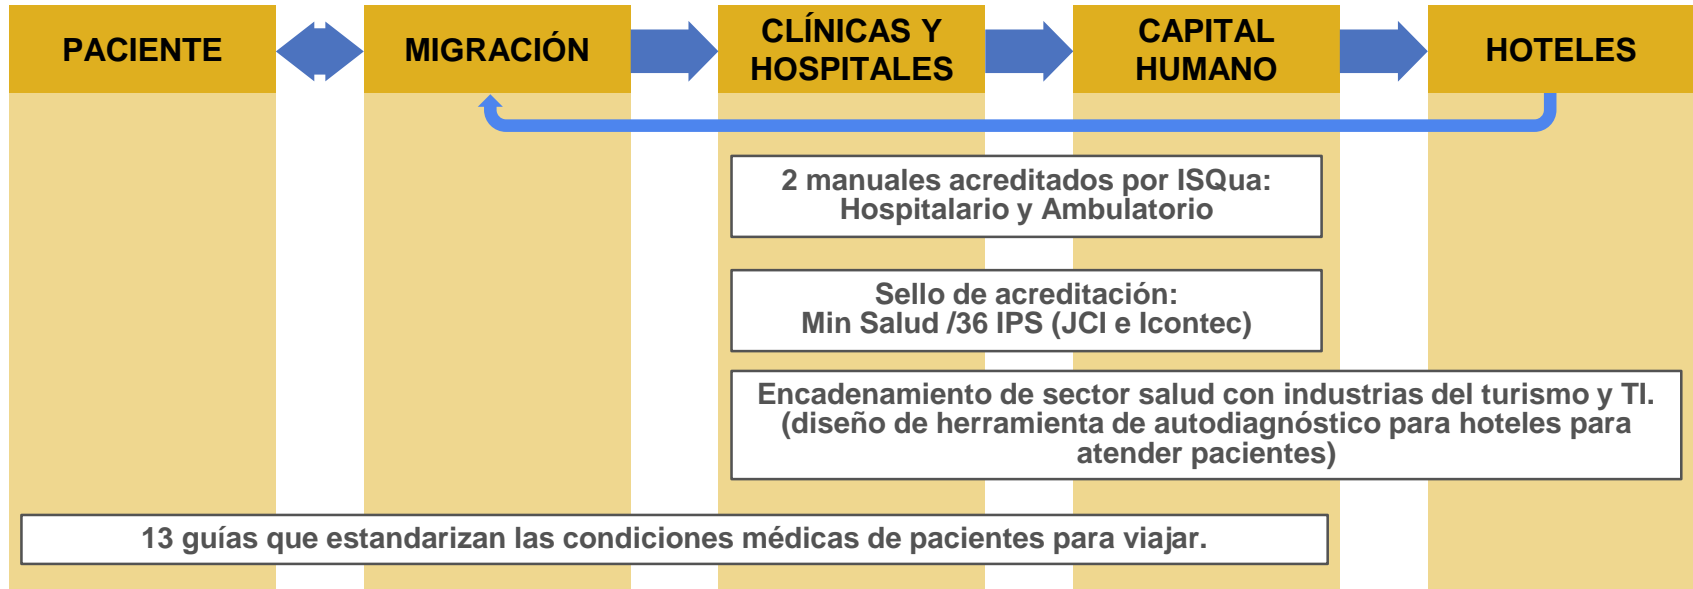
PACIENTE

MIGRACIÓN

CLÍNICAS Y HOSPITALES

CAPITAL HUMANO

HOTELES

2 manuales acreditados por ISQua: Hospitalario y Ambulatorio

Sello de acreditación: Min Salud /36 IPS (JCI e Icontec)

Encadenamiento de sector salud con industrias del turismo y TI. (diseño de herramienta de autodiagnóstico para hoteles para atender pacientes)

13 guías que estandarizan las condiciones médicas de pacientes para viajar.